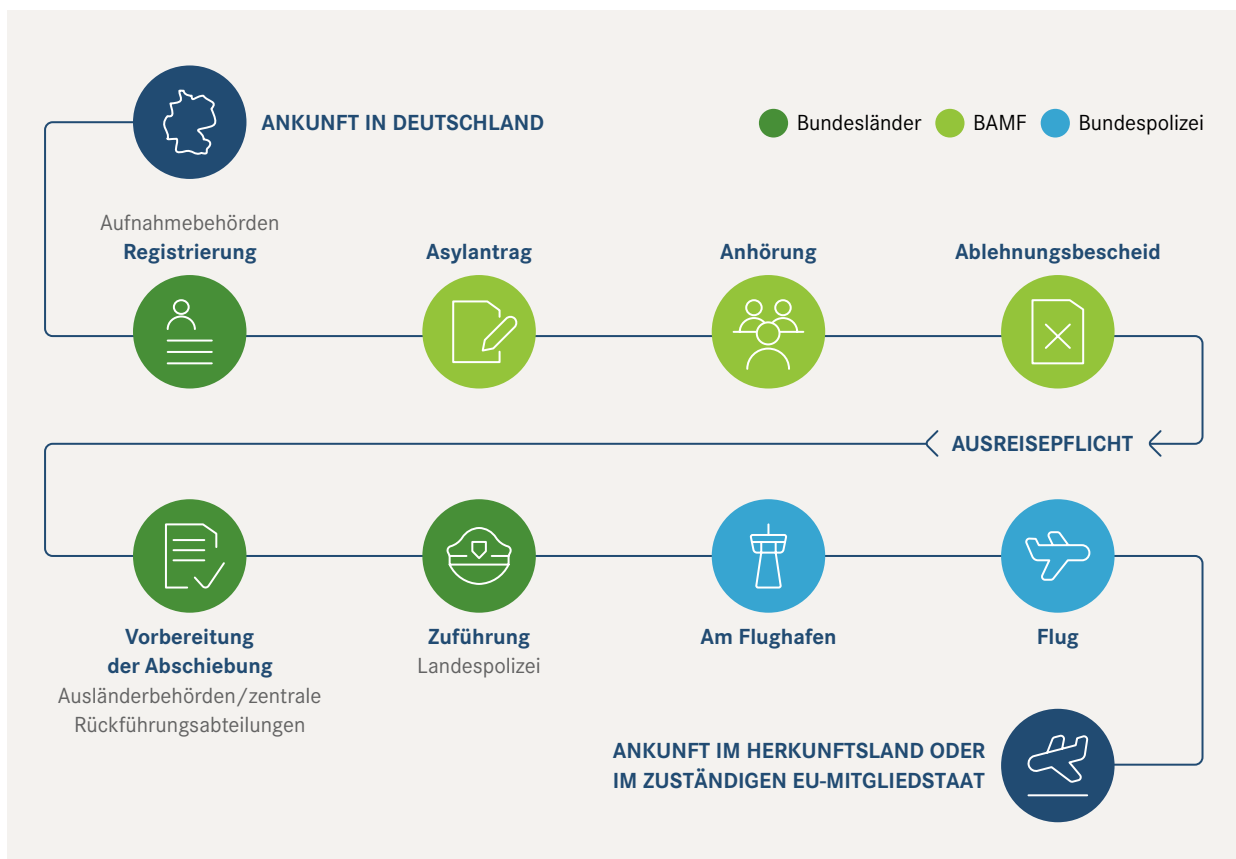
ANKUNFT IN DEUTSCHLAND

Bundesländer BAMF Bundespolizei

Aufnahmebehörden
Registrierung

Asylantrag

Anhörung

Ablehnungsbescheid

AUSREISEPFLICHT

Vorbereitung der Abschiebung
Ausländerbehörden/zentrale Rückführungsabteilungen

Zuführung
Landespolizei

Am Flughafen

Flug

ANKUNFT IM HERKUNFTSLAND ODER IM ZUSTÄNDIGEN EU-MITGLIEDSTAAT